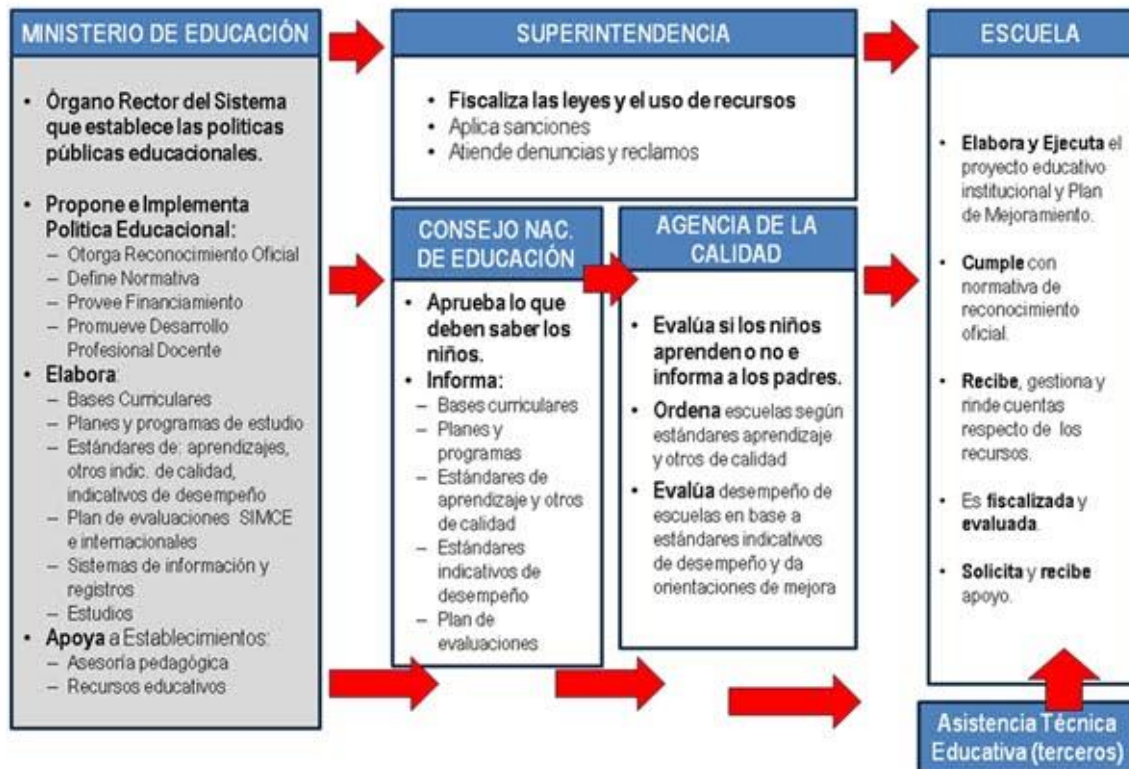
MINISTERIO DE EDUCACIÓN

- Órgano Rector del Sistema que establece las politicas públicas educacionales.
- Propone e Implementa Politica Educacional:
  - Otorga Reconocimiento Oficial
  - Define Normativa
  - Provee Financiamiento
  - Promueve Desarrollo Profesional Docente
- Elabora:
  - Bases Curriculares
  - Planes y programas de estudio
  - Estándares de: aprendizajes, otros indic. de calidad, indicativos de desempeño
  - Plan de evaluaciones SIMCE e internacionales
  - Sistemas de información y registros
  - Estudios
- Apoya a Establecimientos:
  - Asesoría pedagógica
  - Recursos educativos

SUPERINTENDENCIA

- Fiscaliza las leyes y el uso de recursos
- Aplica sanciones
- Atiende denuncias y reclamos

CONSEJO NAC. DE EDUCACIÓN

- Aprueba lo que deben saber los niños.
- Informa:
  - Bases curriculares
  - Planes y programas
  - Estándares de aprendizaje y otros de calidad
  - Estándares indicativos de desempeño
  - Plan de evaluaciones

AGENCIA DE LA CALIDAD

- Evalúa si los niños aprenden o no e informa a los padres.
- Ordena escuelas según estándares aprendizaje y otros de calidad
- Evalúa desempeño de escuelas en base a estándares indicativos de desempeño y da orientaciones de mejora

ESCUELA

- Elabora y Ejecuta el proyecto educativo institucional y Plan de Mejoramiento.
- Cumple con normativa de reconocimiento oficial.
- Recibe, gestiona y rinde cuentas respecto de los recursos.
- Es fiscalizada y evaluada.
- Solicita y recibe apoyo.

Asistencia Técnica Educativa (terceros)